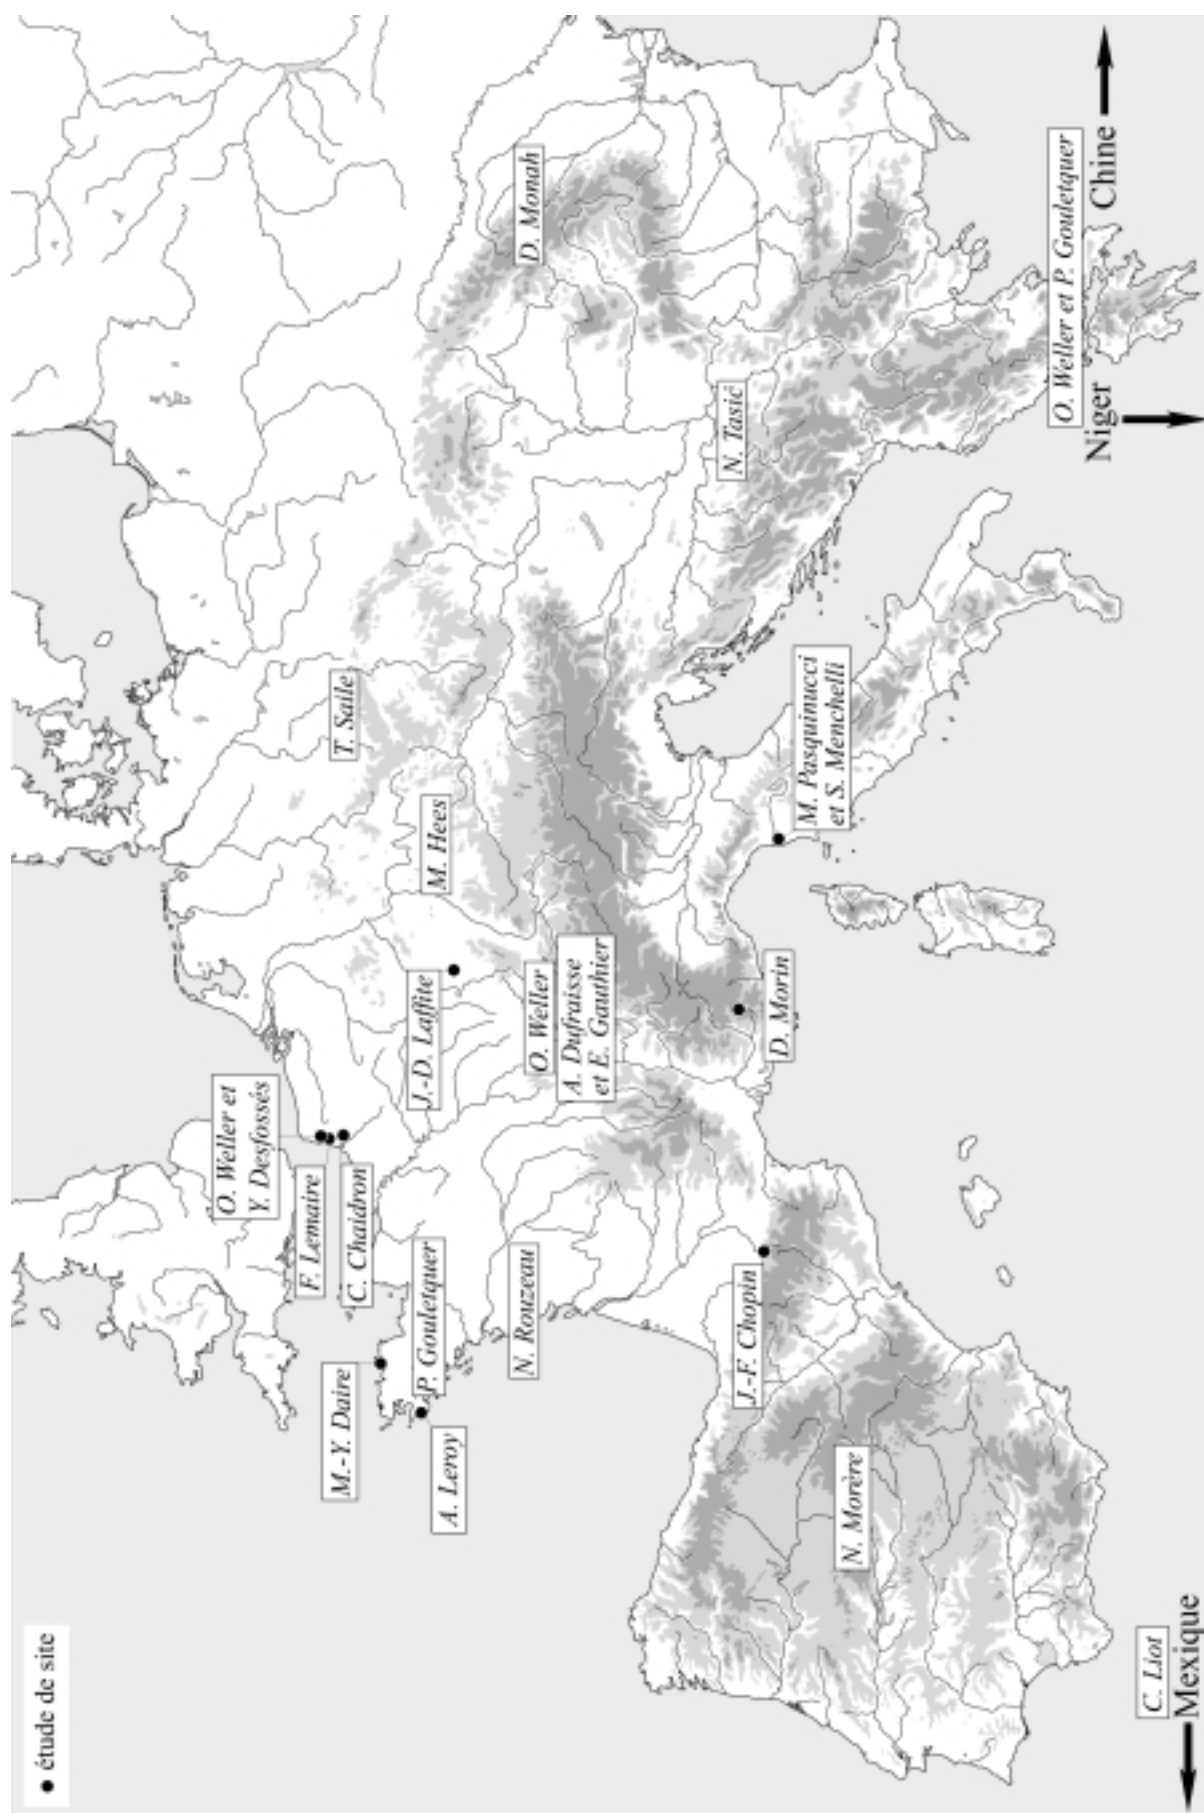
• étude de site

O. Weller et Y. Desfossés

F. Lemaire

C. Chaidron

M.-Y. Daire

P. Gouletquer

A. Leroy

N. Rouzeau

J.-F. Chopin

N. Morère

C. Liot

Mexique

J.-D. Laffite

O. Weller

A. Dufraisse et E. Gauthier

D. Morin

M. Hees

T. Saile

M. Pasquinucci et S. Menchelli

N. Tasić

D. Monah

O. Weller et P. Gouletquer

Niger

Chine